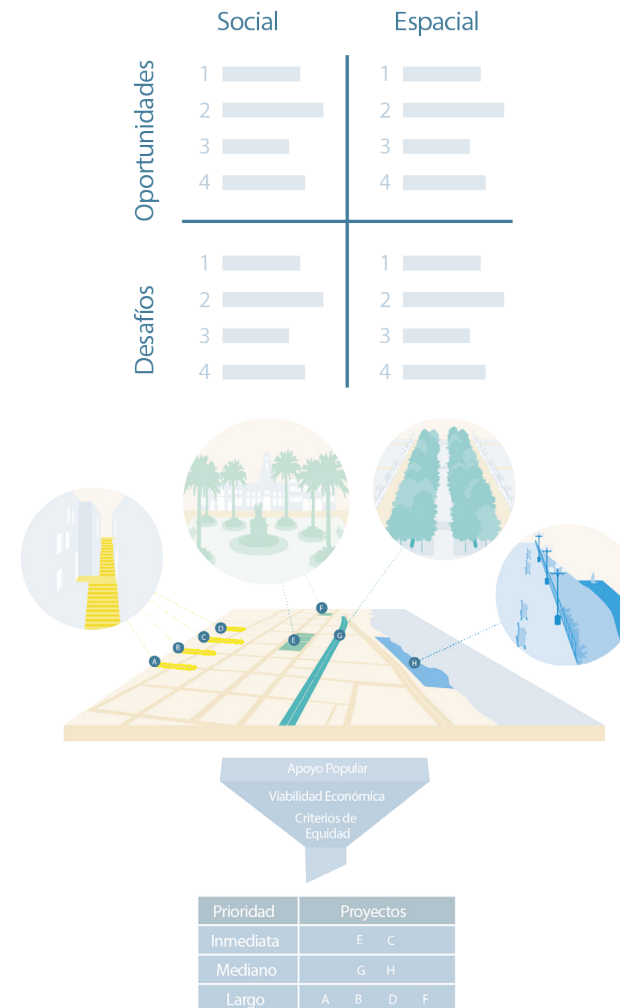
Social

Espacial

Oportunidades

1
2
3
4

1
2
3
4

Desafíos

1
2
3
4

1
2
3
4

A B C D E F G H

Apoyo Popular

Viabilidad Económica

Criterios de Equidad

| Prioridad | Proyectos |
|---|---|
| Inmediata | E C |
| Mediano | G H |
| Largo | A B D F |